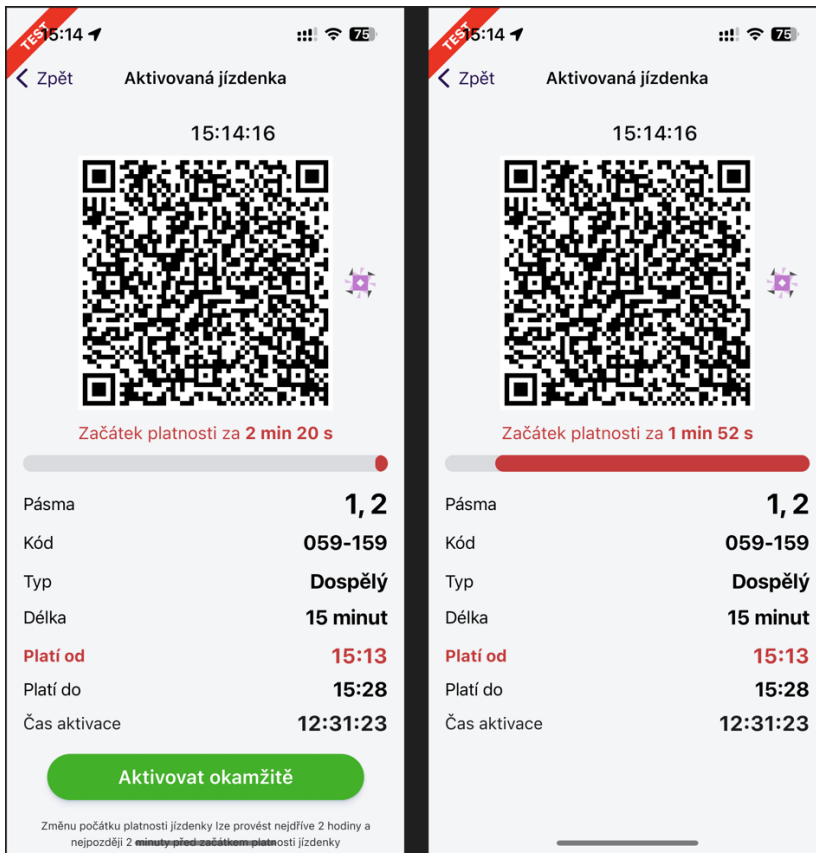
TEST
15:14

75

< Zpět
Aktivovaná jízdenka

15:14:16

Začátek platnosti za **2 min 20 s**

| | |
|---|---|
| Pásma | 1, 2 |
| Kód | 059-159 |
| Typ | Dospělý |
| Délka | 15 minut |
| Platí od | 15:13 |
| Platí do | 15:28 |
| Čas aktivace | 12:31:23 |

Aktivovat okamžitě

Změnu počátku platnosti jízdenky lze provést nejdříve 2 hodiny a nejpozději 2 minuty před začátkem platnosti jízdenky

TEST
15:14

75

< Zpět
Aktivovaná jízdenka

15:14:16

Začátek platnosti za **1 min 52 s**

| | |
|---|---|
| Pásma | 1, 2 |
| Kód | 059-159 |
| Typ | Dospělý |
| Délka | 15 minut |
| Platí od | 15:13 |
| Platí do | 15:28 |
| Čas aktivace | 12:31:23 |